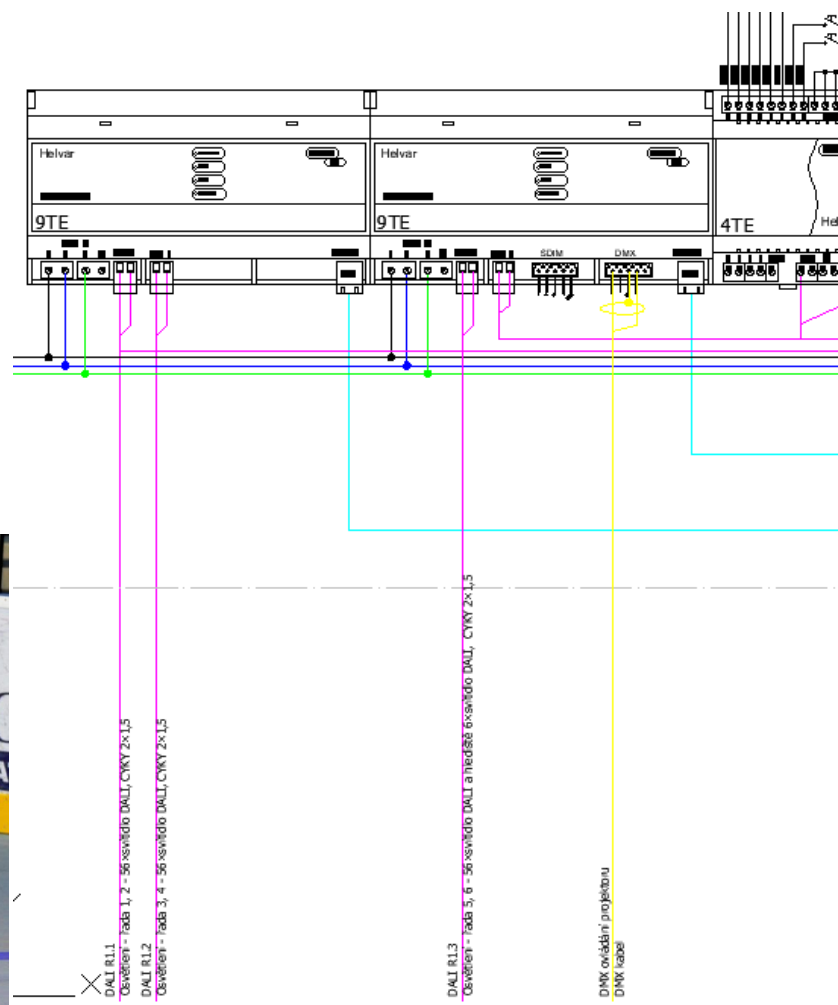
Helvar

9TE

Helvar

9TE

SDIM

DMX

4TE

Hel

DALI R1.1
Osvětlení - řada 1, 2 - 56×svítidlo DALI, CYKY 2×1,5

DALI R1.2
Osvětlení - řada 3, 4 - 56×svítidlo DALI, CYKY 2×1,5

DALI R1.3
Osvětlení - řada 5, 6 - 56×svítidlo DALI a nedtě 6×svítidlo DALI, CYKY 2×1,5

DMX ovládání projektoru
DMX kabel